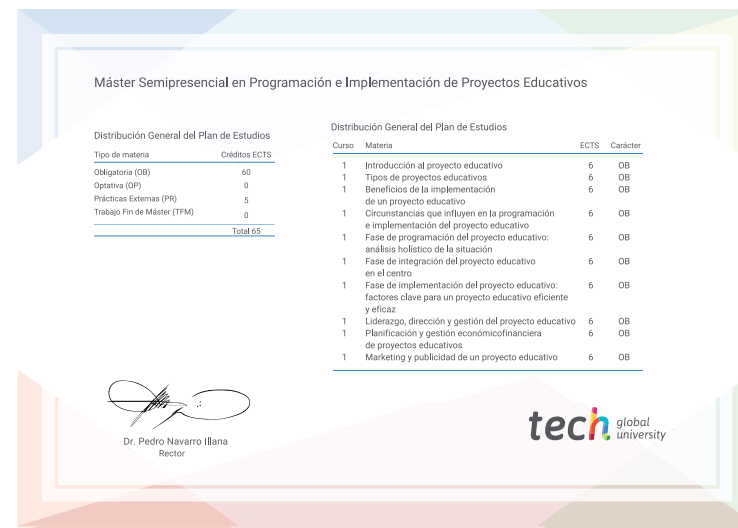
Máster Semipresencial en Programación e Implementación de Proyectos Educativos

Distribución General del Plan de Estudios

| Tipo de materia | Créditos ECTS |
|---|---|
| Obligatoria (OB) | 60 |
| Optativa (OP) | 0 |
| Prácticas Externas (PR) | 5 |
| Trabajo Fin de Máster (TFM) | 0 |
| | Total 65 |

Distribución General del Plan de Estudios

| Curso | Materia | ECTS | Carácter |
|---|---|---|---|
| 1 | Introducción al proyecto educativo | 6 | OB |
| 1 | Tipos de proyectos educativos | 6 | OB |
| 1 | Beneficios de la implementación de un proyecto educativo | 6 | OB |
| 1 | Circunstancias que influyen en la programación e implementación del proyecto educativo | 6 | OB |
| 1 | Fase de programación del proyecto educativo: análisis holístico de la situación | 6 | OB |
| 1 | Fase de integración del proyecto educativo en el centro | 6 | OB |
| 1 | Fase de implementación del proyecto educativo: factores clave para un proyecto educativo eficiente y eficaz | 6 | OB |
| 1 | Liderazgo, dirección y gestión del proyecto educativo | 6 | OB |
| 1 | Planificación y gestión económicofinanciera de proyectos educativos | 6 | OB |
| 1 | Marketing y publicidad de un proyecto educativo | 6 | OB |

Dr. Pedro Navarro Illana
Rector

tech global university